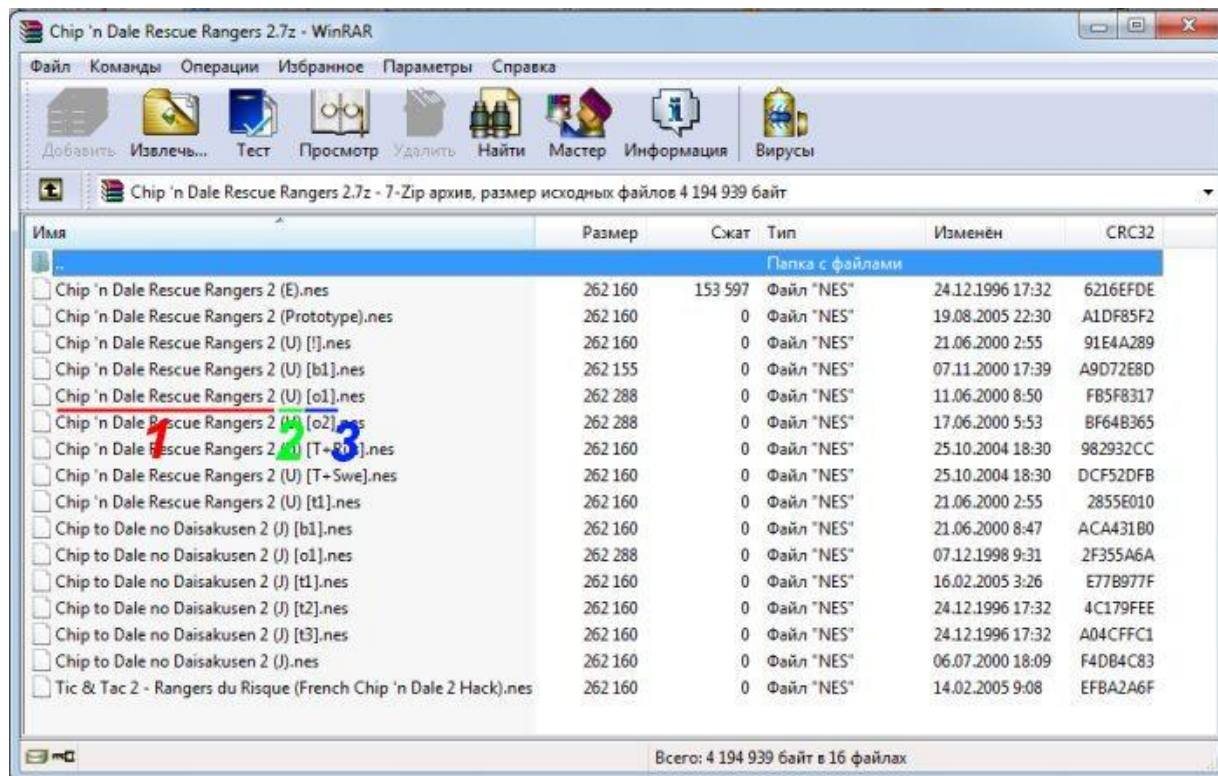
Chip 'n Dale Rescue Rangers 2.7z - WinRAR

Файл Команды Операции Избранное Параметры Справка

Добавить Извлечь... Тест Просмотр Удалить Найти Мастер Информация Вирусы

Chip 'n Dale Rescue Rangers 2.7z - 7-Zip архив, размер исходных файлов 4 194 939 байт

| Имя | Размер | Сжат | Тип | Изменён | CRC32 |
|---|---|---|---|---|---|
| .. | | | Папка с файлами | | |
| Chip 'n Dale Rescue Rangers 2 (E).nes | 262 160 | 153 597 | Файл "NES" | 24.12.1996 17:32 | 6216EFDE |
| Chip 'n Dale Rescue Rangers 2 (Prototype).nes | 262 160 | 0 | Файл "NES" | 19.08.2005 22:30 | A1DF85F2 |
| Chip 'n Dale Rescue Rangers 2 (U) [!].nes | 262 160 | 0 | Файл "NES" | 21.06.2000 2:55 | 91E4A289 |
| Chip 'n Dale Rescue Rangers 2 (U) [b1].nes | 262 155 | 0 | Файл "NES" | 07.11.2000 17:39 | A9D72E8D |
| Chip 'n Dale Rescue Rangers 2 (U) [o1].nes | 262 288 | 0 | Файл "NES" | 11.06.2000 8:50 | FB5F8317 |
| Chip 'n Dale R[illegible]scue Rangers 2 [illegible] [o2].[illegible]s | 262 288 | 0 | Файл "NES" | 17.06.2000 5:53 | BF64B365 |
| Chip 'n Dale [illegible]scue Rangers 2 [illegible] [T+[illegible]].nes | 262 160 | 0 | Файл "NES" | 25.10.2004 18:30 | 982932CC |
| Chip 'n Dale Rescue Rangers 2 (U) [T+Swe].nes | 262 160 | 0 | Файл "NES" | 25.10.2004 18:30 | DCF52DFB |
| Chip 'n Dale Rescue Rangers 2 (U) [t1].nes | 262 160 | 0 | Файл "NES" | 21.06.2000 2:55 | 2855E010 |
| Chip to Dale no Daisakusen 2 (J) [b1].nes | 262 160 | 0 | Файл "NES" | 21.06.2000 8:47 | ACA431B0 |
| Chip to Dale no Daisakusen 2 (J) [o1].nes | 262 288 | 0 | Файл "NES" | 07.12.1998 9:31 | 2F355A6A |
| Chip to Dale no Daisakusen 2 (J) [t1].nes | 262 160 | 0 | Файл "NES" | 16.02.2005 3:26 | E77B977F |
| Chip to Dale no Daisakusen 2 (J) [t2].nes | 262 160 | 0 | Файл "NES" | 24.12.1996 17:32 | 4C179FEE |
| Chip to Dale no Daisakusen 2 (J) [t3].nes | 262 160 | 0 | Файл "NES" | 24.12.1996 17:32 | A04CFFC1 |
| Chip to Dale no Daisakusen 2 (J).nes | 262 160 | 0 | Файл "NES" | 06.07.2000 18:09 | F4DB4C83 |
| Tic & Tac 2 - Rangers du Risque (French Chip 'n Dale 2 Hack).nes | 262 160 | 0 | Файл "NES" | 14.02.2005 9:08 | EFBA2A6F |

1 2 3

Всего: 4 194 939 байт в 16 файлах